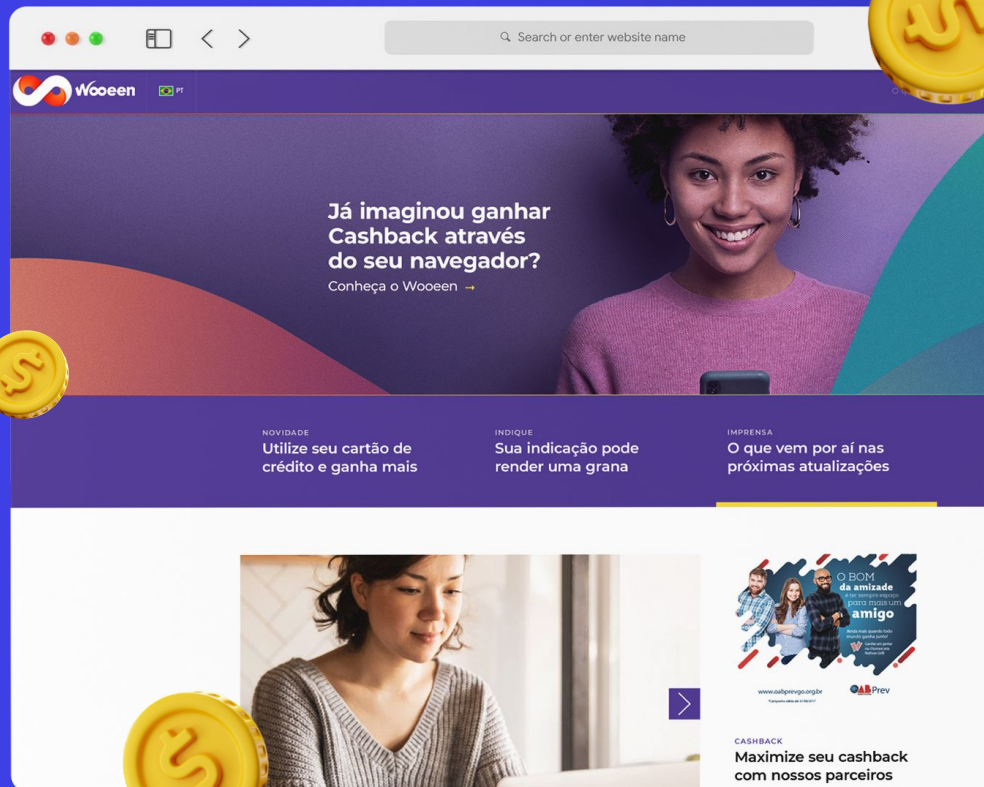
Search or enter website name

Wooeen PT

Já imaginou ganhar Cashback através do seu navegador?

Conheça o Wooeen →

NOVIDADE
Utilize seu cartão de crédito e ganha mais

INDIQUE
Sua indicação pode render uma grana

IMPRENSA
O que vem por aí nas próximas atualizações

O BOM da amizade
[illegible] para mais um amigo
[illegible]

www.oabprevgo.org.br
OABPrev

CASHBACK
Maximize seu cashback com nossos parceiros